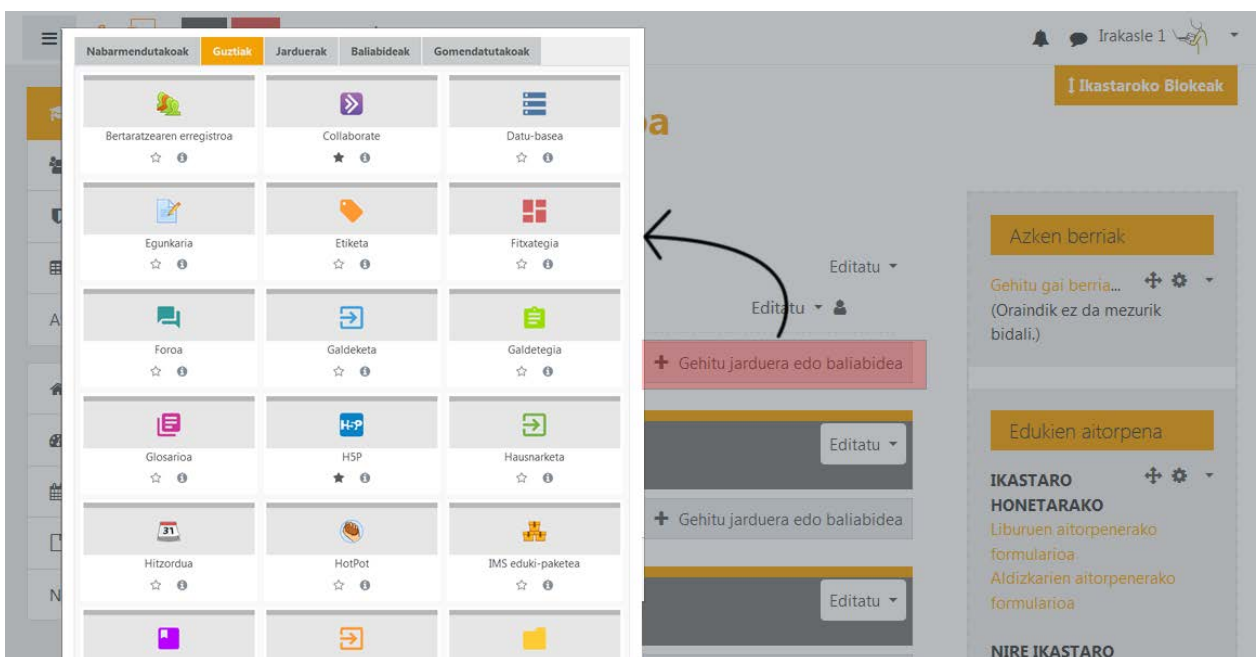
Nabarmendutakoak | Guztiak | Jarduerak | Baliabideak | Gomendatutakoak

Bertaratzearen erregistroa
Collaborate
Datu-basea
Egunkaria
Etiketa
Fitxategia
Foroa
Galdeketa
Galdetegia
Glosarioa
H5P
Hausnarketa
Hitzordua
HotPot
IMS eduki-paketea

Irakasle 1

Ikastaroko Blokeak

oa

Editatu
Editatu
+ Gehitu jarduera edo baliabidea
Editatu
+ Gehitu jarduera edo baliabidea
Editatu

Azken berriak
Gehitu gai berria...
(Oraindik ez da mezurik bidali.)

Edukien aitorpena
IKASTARO HONETARAKO
Liburuen aitorpenerako formularioa
Aldizkarien aitorpenerako formularioa
NIRE IKASTARO

A
N